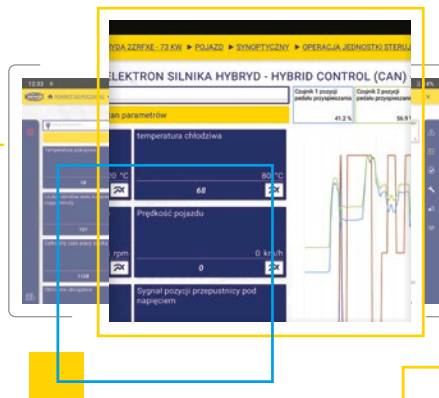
12:33

YDA 2ZRFXE - 73 KW ▶ POJAZD ▶ SYNOPTYCZNY ▶ OPERACJA JEDNOSTKI STERUJ

ELEKTRON SILNIKA HYBRYD - HYBRID CONTROL (CAN)

Czujnik 1 pozycji pedału przyspieszania
41.2 %

Czujnik 2 pozycji pedału przyspieszania
56.9

an parametrów

temperatura chłodziwa

0 °C
80 °C
68

Prędkość pojazdu

rpm
0 km/h
0

Sygnał pozycji przepustnicy pod napięciem

18
101
1128